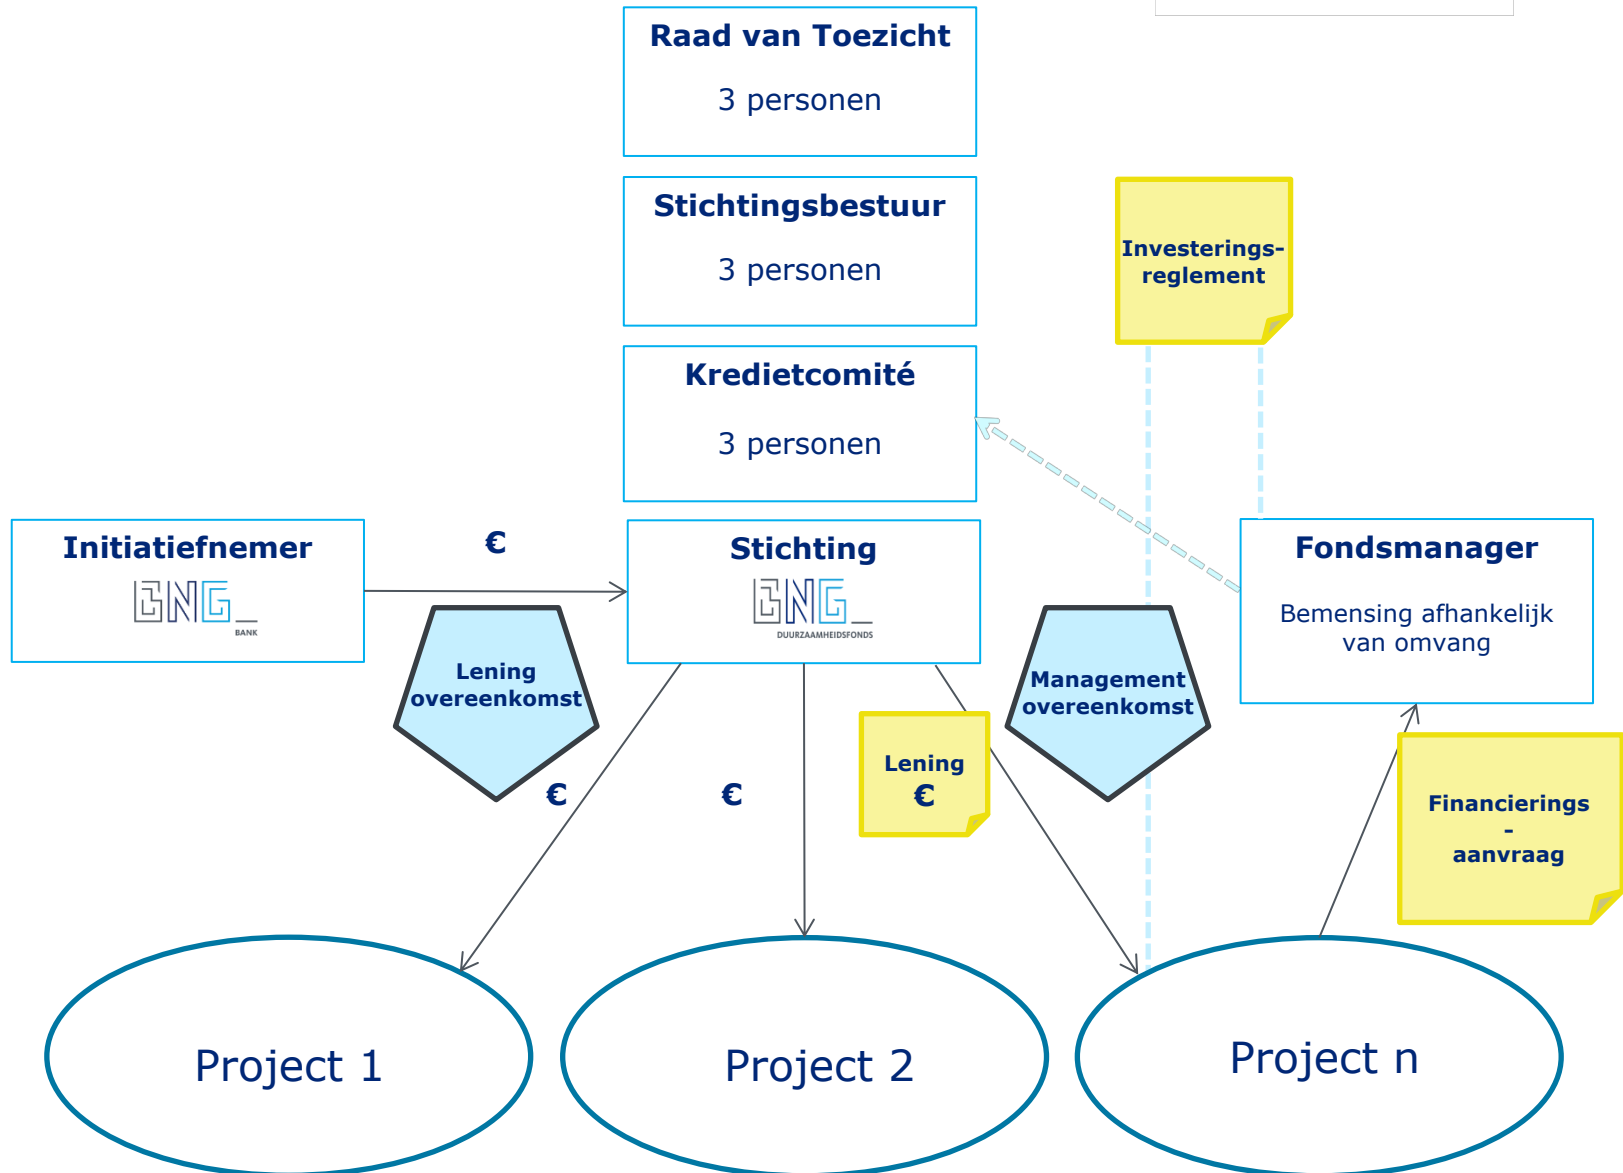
Raad van Toezicht

3 personen

Stichtingsbestuur

3 personen

Investerings-reglement

Kredietcomité

3 personen

Initiatiefnemer

BNG BANK

€

Stichting

BNG DUURZAAMHEIDSFONDS

Fondsmanager

Bemensing afhankelijk van omvang

Lening overeenkomst

Management overeenkomst

Lening €

€

€

Financierings - aanvraag

Project 1

Project 2

Project n